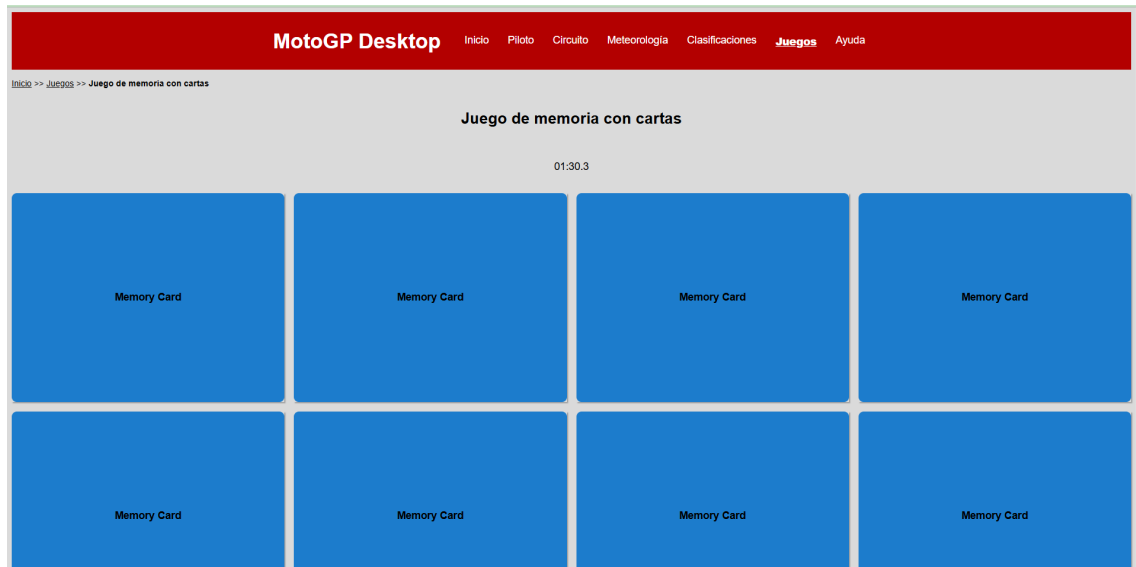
MotoGP Desktop

Inicio Piloto Circuito Meteorología Clasificaciones Juegos Ayuda

Inicio >> Juegos >> Juego de memoria con cartas

Juego de memoria con cartas

01:30.3

Memory Card

Memory Card

Memory Card

Memory Card

Memory Card

Memory Card

Memory Card

Memory Card